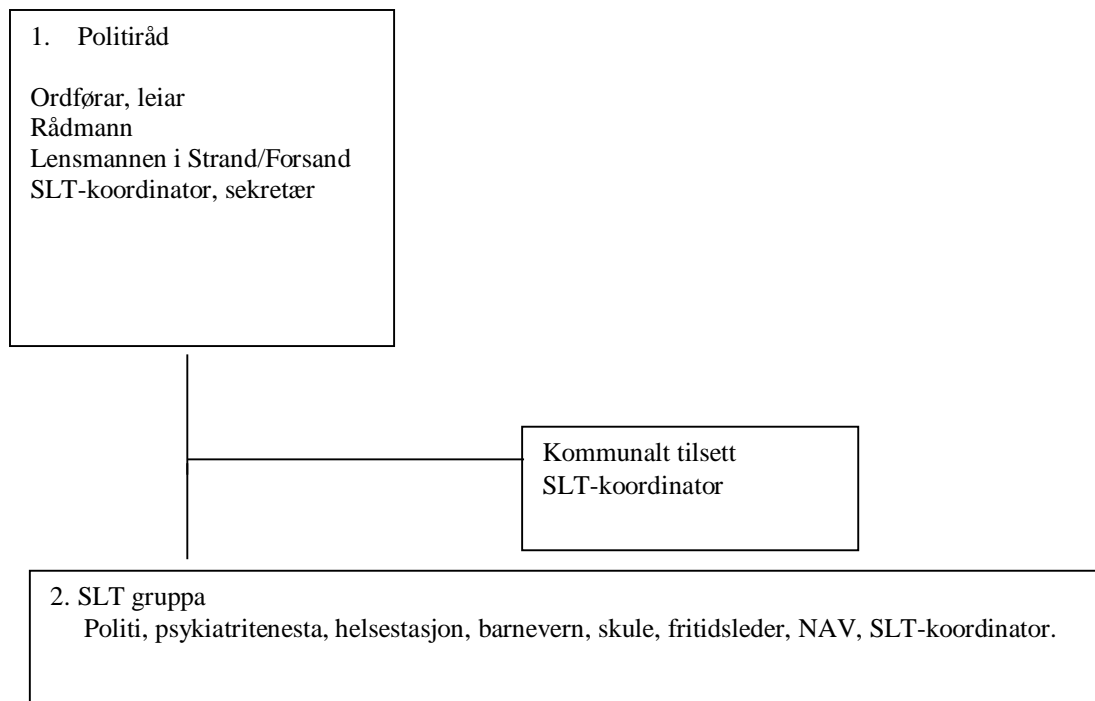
1. Politiråd

Ordførar, leiar
Rådmann
Lensmannen i Strand/Forsand
SLT-koordinator, sekretær

Kommunalt tilsett
SLT-koordinator

2. SLT gruppa
Politi, psykiatritenesta, helsestasjon, barnevern, skule, fritidsleder, NAV, SLT-koordinator.